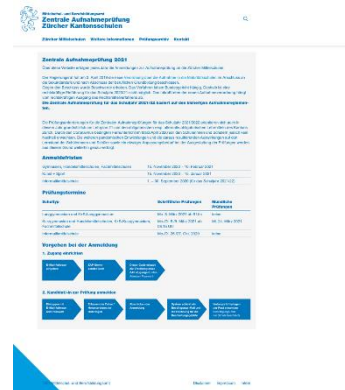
Zentrale Aufnahmeprüfung Zürcher Kantonsschulen

Zürcher Mittelschulen | Weitere Informationen | Prüfungsarchiv | Kontakt

Zentrale Aufnahmeprüfung 2021

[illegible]

Anmeldefristen

| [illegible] | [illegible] |
|---|---|
| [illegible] | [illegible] |
| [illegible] | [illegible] |

Prüfungstermine

| Schultyp | Schriftliche Prüfungen | Mündliche Prüfungen |
|---|---|---|
| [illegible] | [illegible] | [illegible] |
| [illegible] | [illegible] | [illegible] |
| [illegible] | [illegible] | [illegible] |

Vorgehen bei der Anmeldung

1. Zugang einrichten

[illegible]

2. Kandidat/in zur Prüfung anmelden

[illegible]

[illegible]